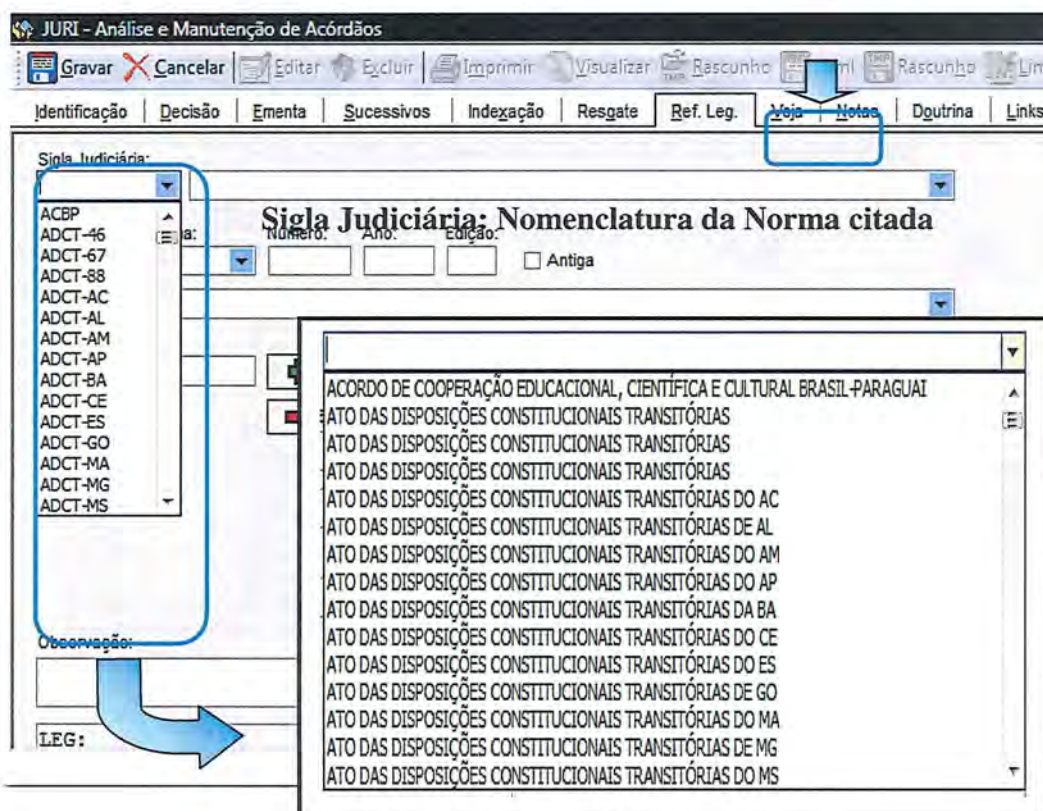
JURI - Análise e Manutenção de Acórdãos

Gravar Cancelar Editar Excluir Imprimir Visualizar Rascunho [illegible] Rascunho Lin

Identificação | Decisão | Ementa | Sucessivos | Indexação | Resgate | Ref. Leg. | Veja | Notas | Doutrina | Links

Sigla Judiciária:

ACBP
ADCT-46
ADCT-67
ADCT-88
ADCT-AC
ADCT-AL
ADCT-AM
ADCT-AP
ADCT-BA
ADCT-CE
ADCT-ES
ADCT-GO
ADCT-MA
ADCT-MG
ADCT-MS

Sigla Judiciária: Nomenclatura da Norma citada

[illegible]a: Número: Ano: Edição:

Antiga

ACORDO DE COOPERAÇÃO EDUCACIONAL, CIENTÍFICA E CULTURAL BRASIL-PARAGUAI
ATO DAS DISPOSIÇÕES CONSTITUCIONAIS TRANSITÓRIAS
ATO DAS DISPOSIÇÕES CONSTITUCIONAIS TRANSITÓRIAS
ATO DAS DISPOSIÇÕES CONSTITUCIONAIS TRANSITÓRIAS
ATO DAS DISPOSIÇÕES CONSTITUCIONAIS TRANSITÓRIAS DO AC
ATO DAS DISPOSIÇÕES CONSTITUCIONAIS TRANSITÓRIAS DE AL
ATO DAS DISPOSIÇÕES CONSTITUCIONAIS TRANSITÓRIAS DO AM
ATO DAS DISPOSIÇÕES CONSTITUCIONAIS TRANSITÓRIAS DO AP
ATO DAS DISPOSIÇÕES CONSTITUCIONAIS TRANSITÓRIAS DA BA
ATO DAS DISPOSIÇÕES CONSTITUCIONAIS TRANSITÓRIAS DO CE
ATO DAS DISPOSIÇÕES CONSTITUCIONAIS TRANSITÓRIAS DO ES
ATO DAS DISPOSIÇÕES CONSTITUCIONAIS TRANSITÓRIAS DE GO
ATO DAS DISPOSIÇÕES CONSTITUCIONAIS TRANSITÓRIAS DO MA
ATO DAS DISPOSIÇÕES CONSTITUCIONAIS TRANSITÓRIAS DE MG
ATO DAS DISPOSIÇÕES CONSTITUCIONAIS TRANSITÓRIAS DO MS

Observação:

LEG: